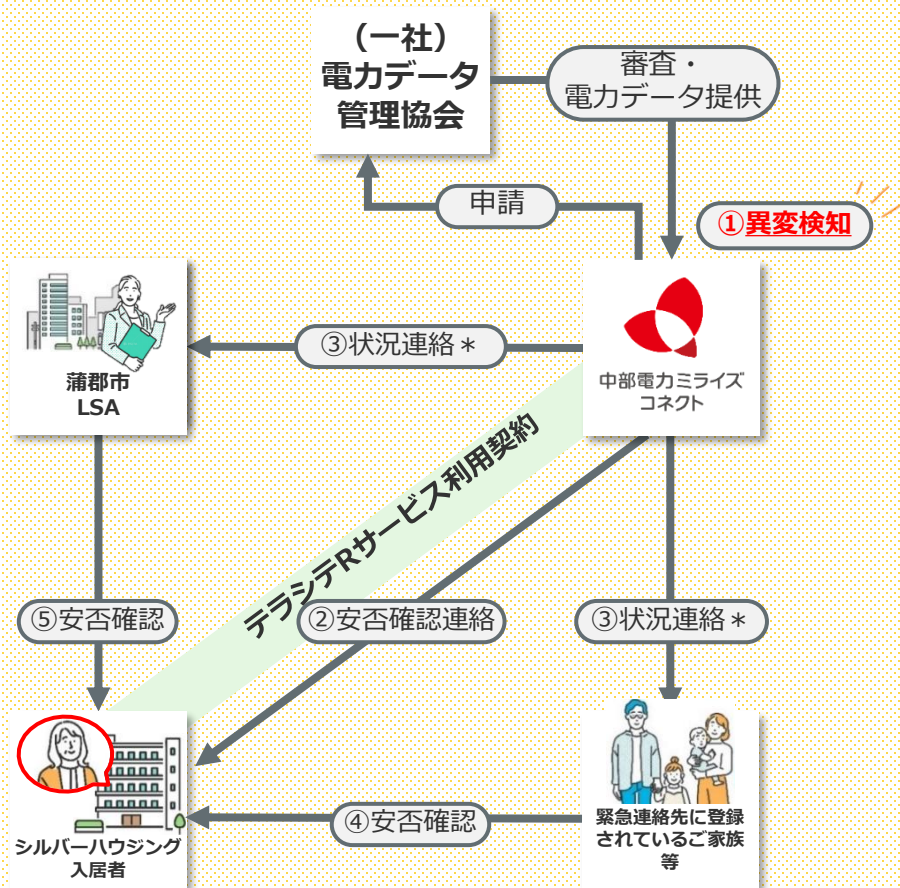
（一社）
電力データ
管理協会

審査・
電力データ提供

申請

①異変検知

蒲郡市
LSA

③状況連絡＊

中部電力ミライズ
コネクト

テラシテRサービス利用契約

⑤安否確認

②安否確認連絡

③状況連絡＊

シルバーハウジング
入居者

④安否確認

緊急連絡先に登録
されているご家族
等